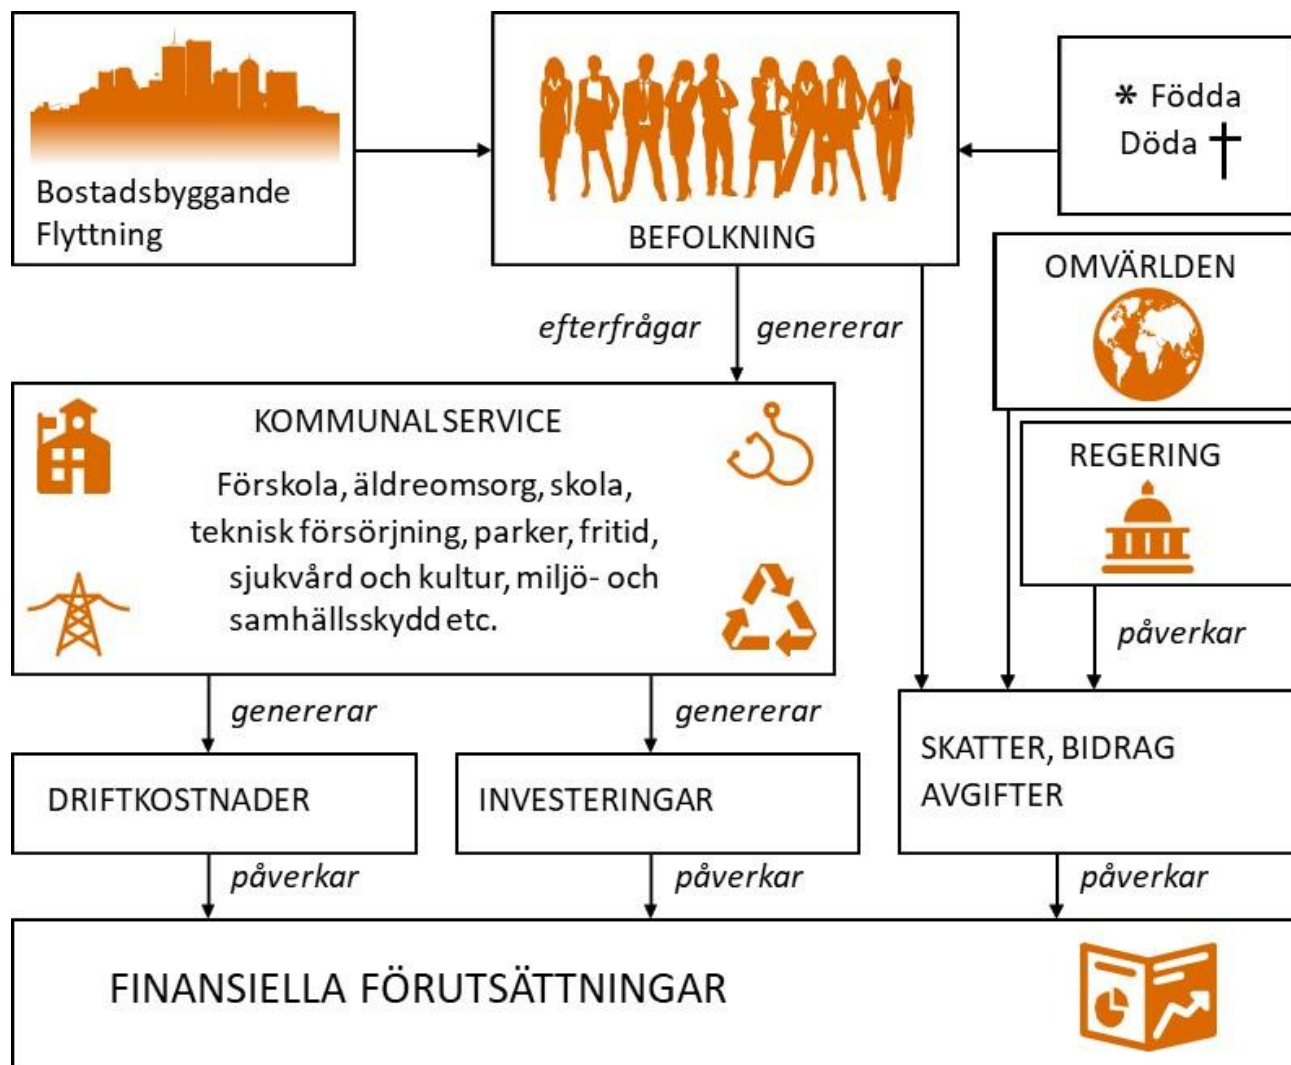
Bostadsbyggande
Flyttning

BEFOLKNING

* Födda
Döda †

OMVÄRLDEN

efterfrågar

genererar

KOMMUNAL SERVICE

Förskola, äldreomsorg, skola, teknisk försörjning, parker, fritid, sjukvård och kultur, miljö- och samhällsskydd etc.

REGERING

påverkar

genererar

genererar

SKATTER, BIDRAG
AVGIFTER

DRIFTKOSTNADER

INVESTERINGAR

påverkar

påverkar

påverkar

FINANSIELLA FÖRUTSÄTTNINGAR